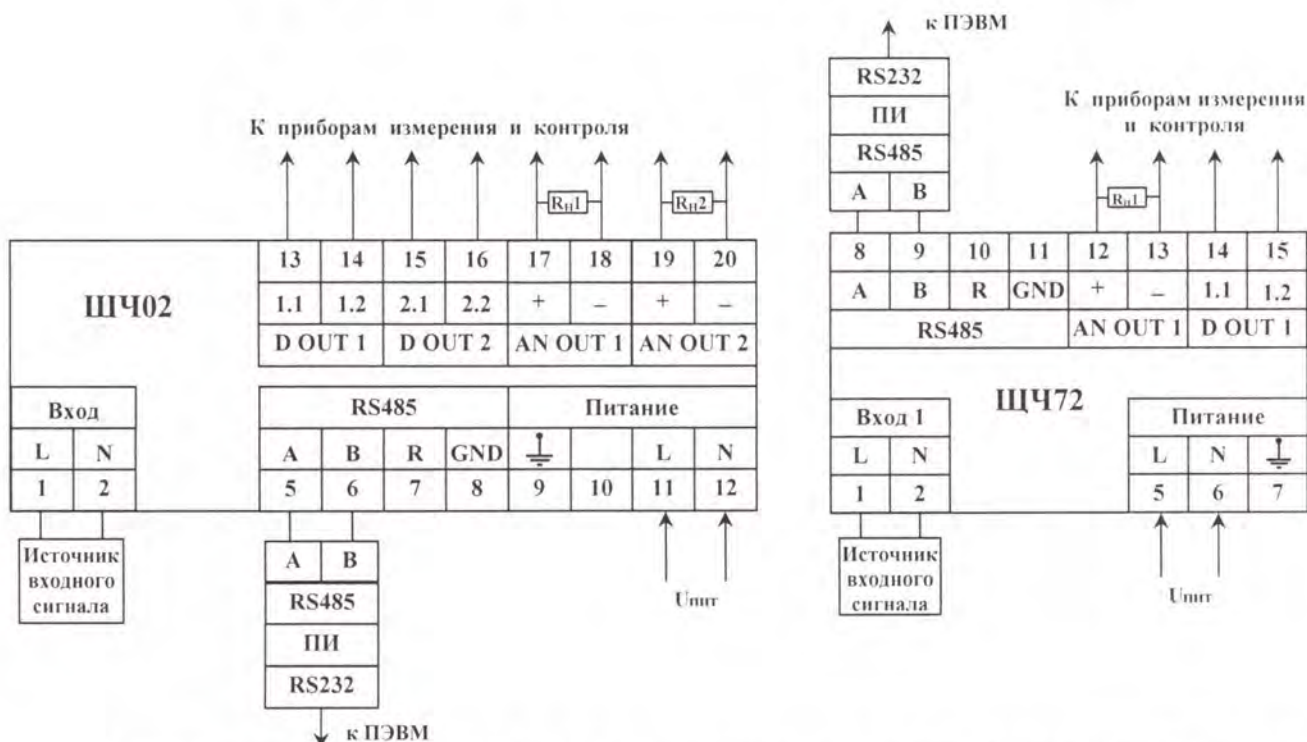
К приборам измерения и контроля

$R_н1$ $R_н2$

ЩЧ02

| 13 | 14 | 15 | 16 | 17 | 18 | 19 | 20 |
|---|---|---|---|---|---|---|---|
| 1.1 | 1.2 | 2.1 | 2.2 | + | – | + | – |
| D OUT 1 | | D OUT 2 | | AN OUT 1 | | AN OUT 2 | |

| Вход | |
|---|---|
| L | N |
| 1 | 2 |

| RS485 | | | | Питание | | | |
|---|---|---|---|---|---|---|---|
| A | B | R | GND | ⏚ | | L | N |
| 5 | 6 | 7 | 8 | 9 | 10 | 11 | 12 |

Источник входного сигнала

A B
RS485
ПИ
RS232
к ПЭВМ

Uпит

к ПЭВМ
RS232
ПИ
RS485
A B

К приборам измерения и контроля

$R_н1$

| 8 | 9 | 10 | 11 | 12 | 13 | 14 | 15 |
|---|---|---|---|---|---|---|---|
| A | B | R | GND | + | – | 1.1 | 1.2 |
| RS485 | | | | AN OUT 1 | | D OUT 1 | |

ЩЧ72

| Вход 1 | |
|---|---|
| L | N |
| 1 | 2 |

| Питание | | |
|---|---|---|
| L | N | ⏚ |
| 5 | 6 | 7 |

Источник входного сигнала

Uпит